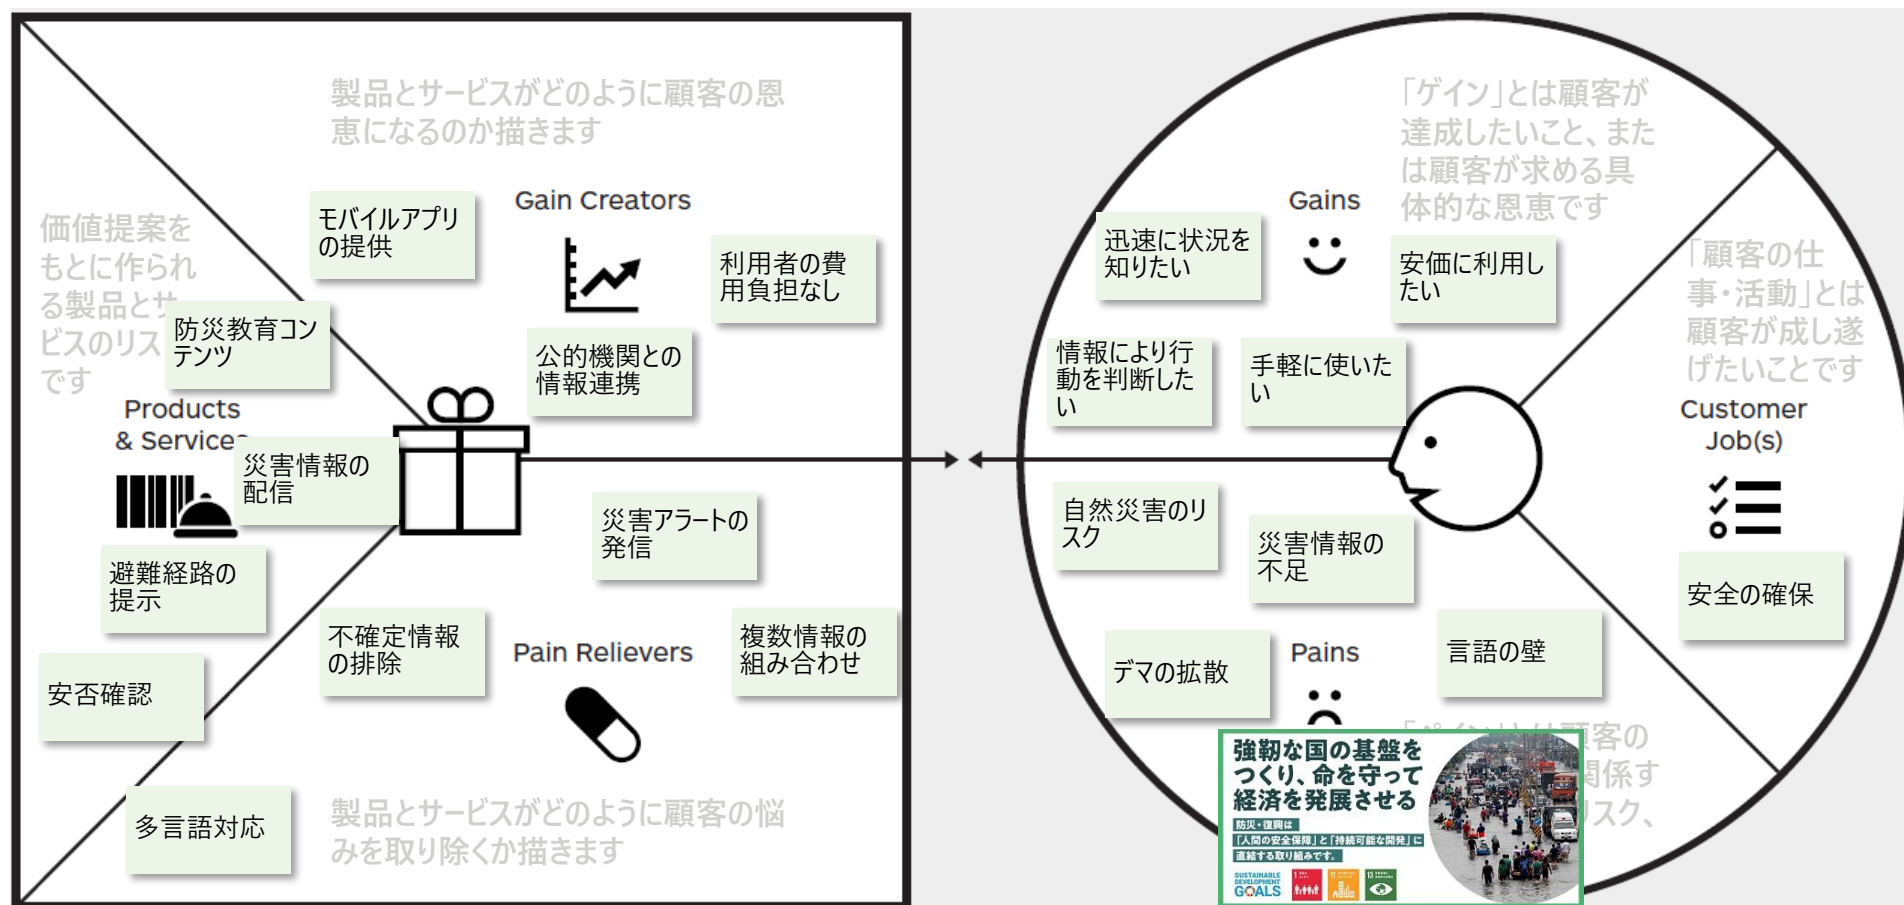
製品とサービスがどのように顧客の恩恵になるのか描きます

価値提案をもとに作られる製品とサービスのリスです

Gain Creators

モバイルアプリの提供

利用者の費用負担なし

防災教育コンテンツ

公的機関との情報連携

Products & Services

災害情報の配信

災害アラートの発信

避難経路の提示

不確定情報の排除

Pain Relievers

複数情報の組み合わせ

安否確認

多言語対応

製品とサービスがどのように顧客の悩みを取り除くか描きます

「ゲイン」とは顧客が達成したいこと、または顧客が求める具体的な恩恵です

Gains

迅速に状況を知りたい

安価に利用したい

「顧客の仕事・活動」とは顧客が成し遂げたいことです

情報により行動を判断したい

手軽に使いたい

Customer Job(s)

自然災害のリスク

災害情報の不足

安全の確保

デマの拡散

Pains

言語の壁

「ペイン」とは顧客の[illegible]関係す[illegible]リスク、

強靭な国の基盤をつくり、命を守って経済を発展させる

防災・復興は
「人間の安全保障」と「持続可能な開発」に
直結する取り組みです。

SUSTAINABLE DEVELOPMENT GOALS